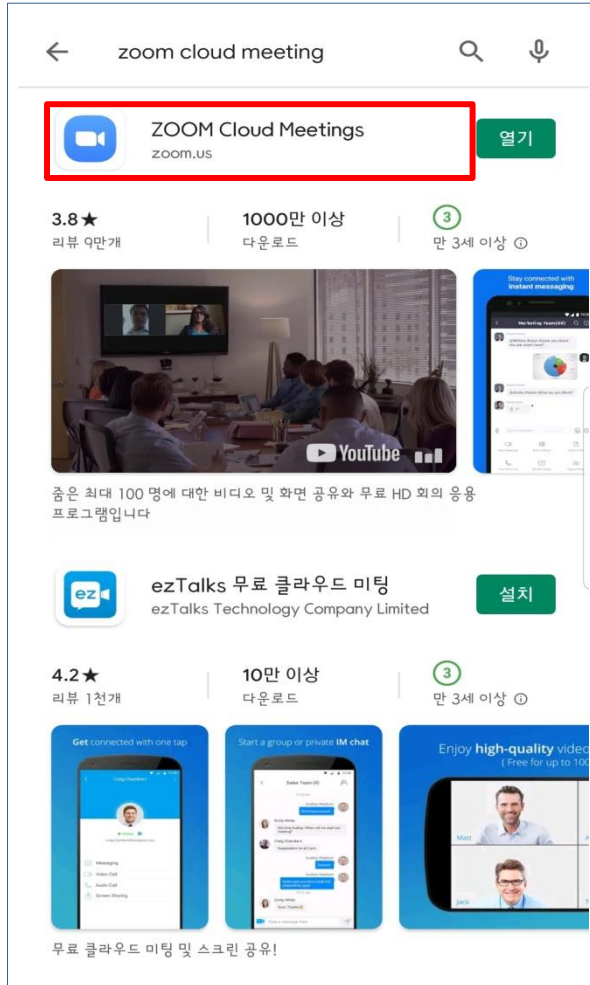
zoom cloud meeting

ZOOM Cloud Meetings
zoom.us
열기

3.8★
리뷰 9만개

1000만 이상
다운로드

3
만 3세 이상 ⓘ

YouTube

Stay connected with instant messaging

Marketing Team

줌은 최대 100 명에 대한 비디오 및 화면 공유와 무료 HD 회의 응용 프로그램입니다

ez

ezTalks 무료 클라우드 미팅
ezTalks Technology Company Limited
설치

4.2★
리뷰 1천개

10만 이상
다운로드

3
만 3세 이상 ⓘ

Get connected with one tap

Craig Chambers

Messaging
Video Call
Audio Call
Screen Sharing

Start a group or private IM chat

Sales Team

Enjoy high-quality video
( Free for up to 100

Matt

Jack

무료 클라우드 미팅 및 스크린 공유!